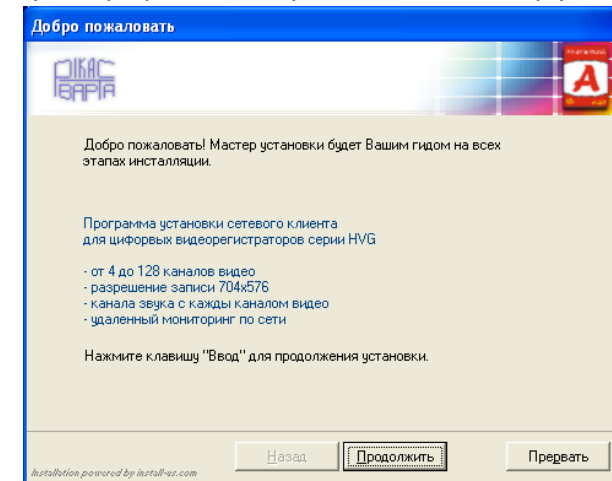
Добро пожаловать

ВАРТА

Добро пожаловать! Мастер установки будет Вашим гидом на всех этапах инсталляции.

Программа установки сетевого клиента для цифровых видеорегистраторов серии HVG

- от 4 до 128 каналов видео
- разрешение записи 704x576
- канала звука с кажды каналом видео
- удаленный мониторинг по сети

Нажмите клавишу "Ввод" для продолжения установки.

Installation powered by install-us.com

Назад

Продолжить

Прервать